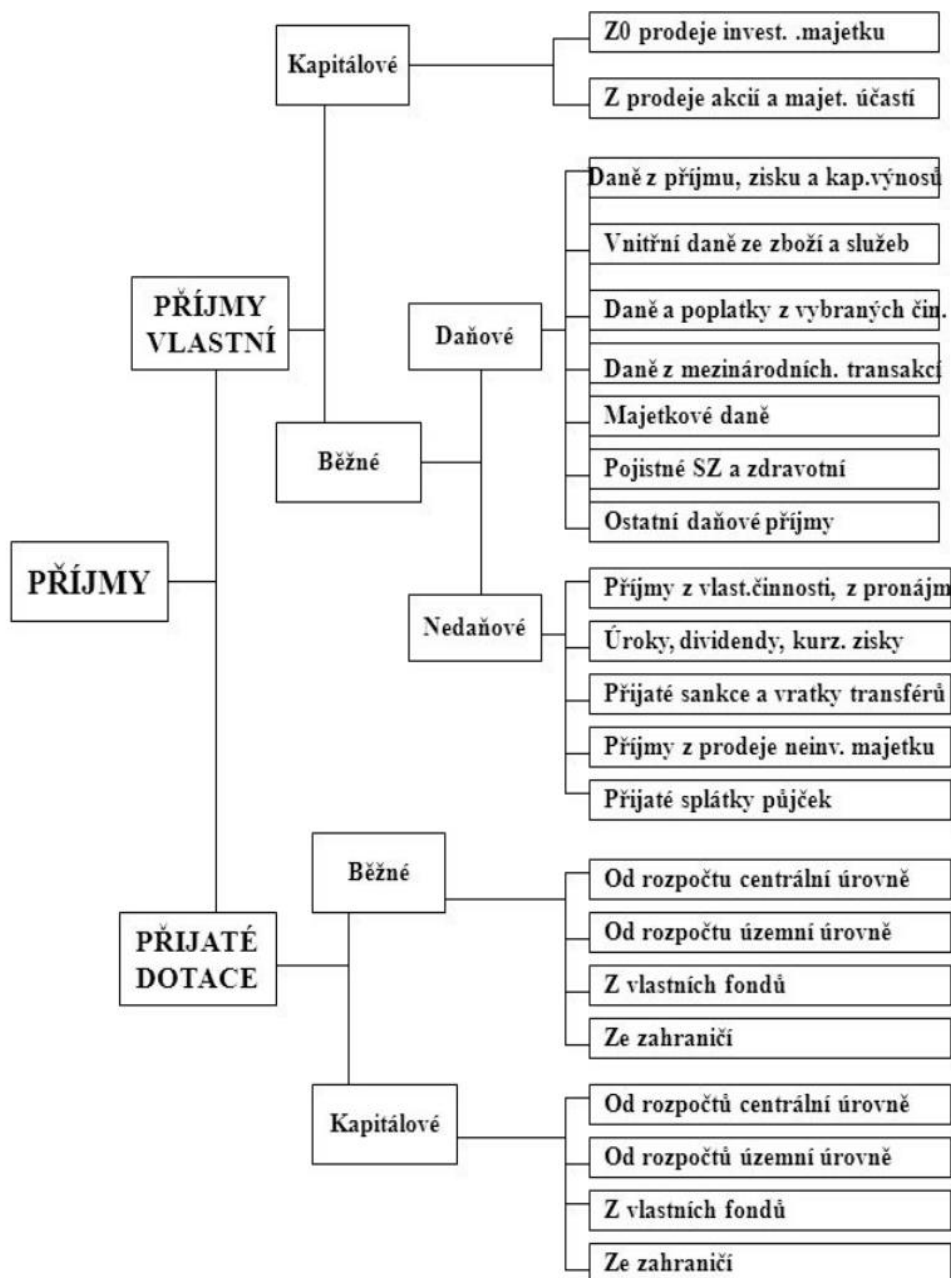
PŘÍJMY

PŘÍJMY VLASTNÍ

Kapitálové

Z0 prodeje invest. .majetku

Z prodeje akcií a majet. účastí

Běžné

Daňové

Daně z příjmu, zisku a kap.výnosů

Vnitřní daně ze zboží a služeb

Daně a poplatky z vybraných čin.

Daně z mezinárodních. transakcí

Majetkové daně

Pojistné SZ a zdravotní

Ostatní daňové příjmy

Nedaňové

Příjmy z vlast.činnosti, z pronájm

Úroky, dividendy, kurz. zisky

Přijaté sankce a vratky transférů

Příjmy z prodeje neinv. majetku

Přijaté splátky půjček

PŘIJATÉ DOTACE

Běžné

Od rozpočtu centrální úrovně

Od rozpočtu územní úrovně

Z vlastních fondů

Ze zahraničí

Kapitálové

Od rozpočtů centrální úrovně

Od rozpočtů územní úrovně

Z vlastních fondů

Ze zahraničí